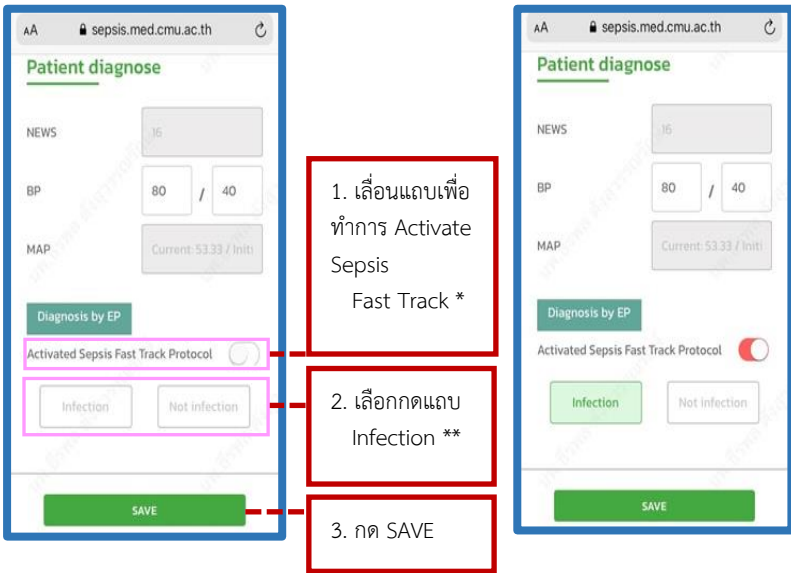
AA sepsis.med.cmu.ac.th

Patient diagnose

NEWS 16

BP 80 / 40

MAP Current: 53.33 / Initi

Diagnosis by EP

Activated Sepsis Fast Track Protocol

Infection Not infection

SAVE

1. เลื่อนแถบเพื่อทำการ Activate Sepsis Fast Track *

2. เลือกกดแถบ Infection **

3. กด SAVE

AA sepsis.med.cmu.ac.th

Patient diagnose

NEWS 16

BP 80 / 40

MAP Current: 53.33 / Initi

Diagnosis by EP

Activated Sepsis Fast Track Protocol

Infection Not infection

SAVE